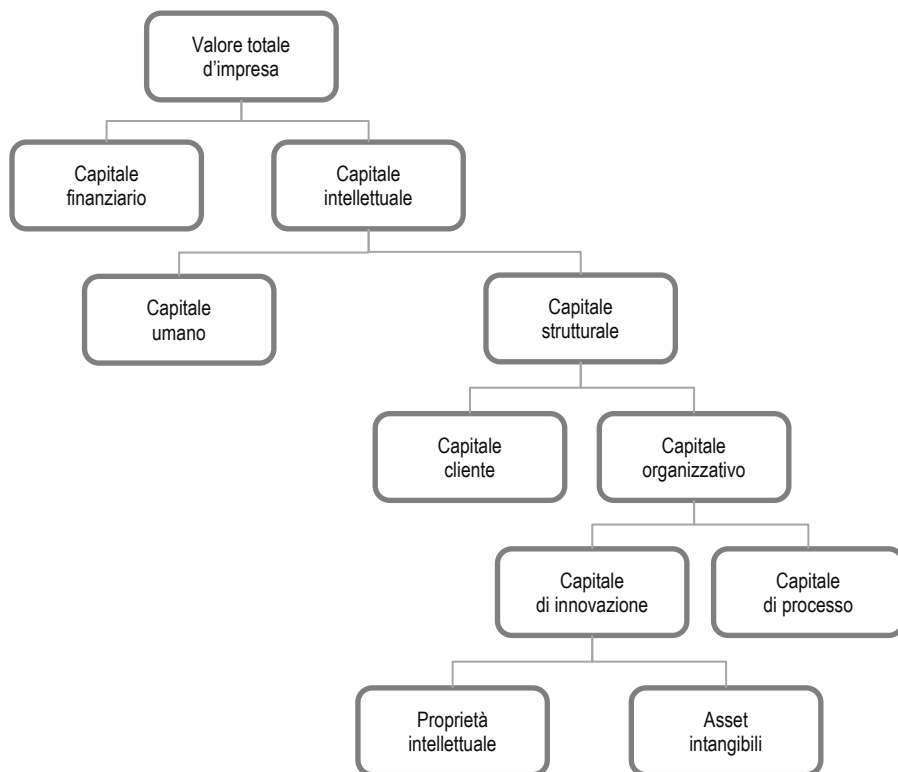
Valore totale d’impresa

Capitale finanziario

Capitale intellettuale

Capitale umano

Capitale strutturale

Capitale cliente

Capitale organizzativo

Capitale di innovazione

Capitale di processo

Proprietà intellettuale

Asset intangibili